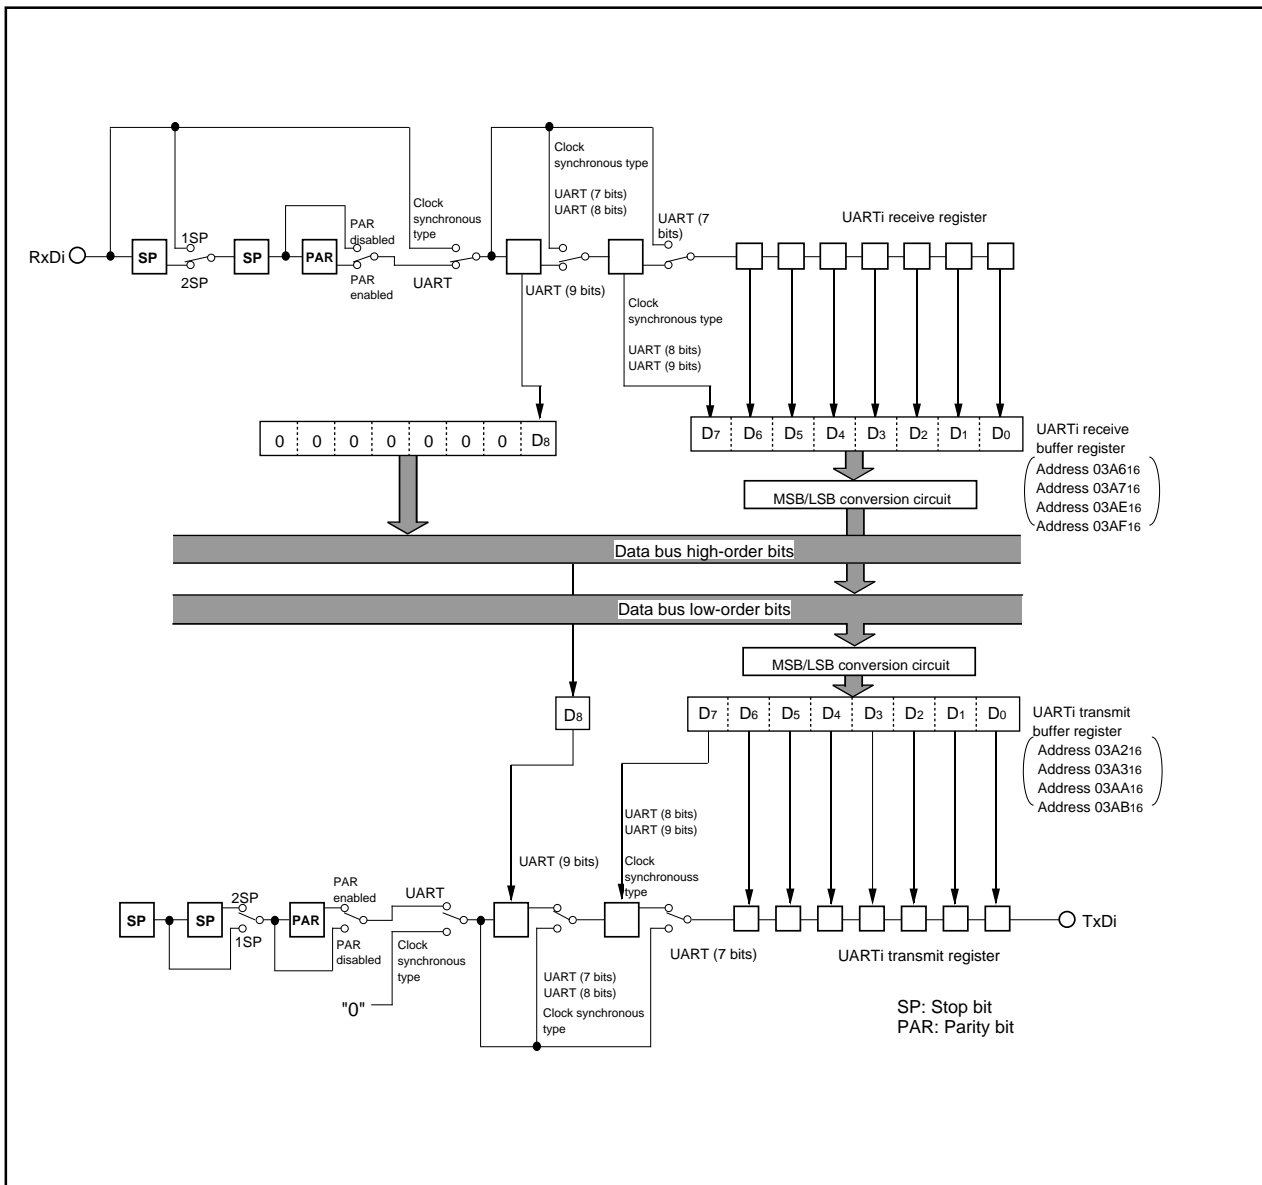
Clock synchronous type

UART (7 bits)
UART (8 bits)

Clock synchronous type

UART (7 bits)

UARTi receive register

RxDi

SP

1SP

2SP

SP

PAR

PAR disabled

PAR enabled

UART

UART (9 bits)

Clock synchronous type

UART (8 bits)
UART (9 bits)

| 0 | 0 | 0 | 0 | 0 | 0 | 0 | $D_8$ |
|---|---|---|---|---|---|---|---|

| $D_7$ | $D_6$ | $D_5$ | $D_4$ | $D_3$ | $D_2$ | $D_1$ | $D_0$ |
|---|---|---|---|---|---|---|---|

UARTi receive buffer register
Address $03A6_{16}$
Address $03A7_{16}$
Address $03AE_{16}$
Address $03AF_{16}$

MSB/LSB conversion circuit

Data bus high-order bits

Data bus low-order bits

MSB/LSB conversion circuit

$D_8$

| $D_7$ | $D_6$ | $D_5$ | $D_4$ | $D_3$ | $D_2$ | $D_1$ | $D_0$ |
|---|---|---|---|---|---|---|---|

UARTi transmit buffer register
Address $03A2_{16}$
Address $03A3_{16}$
Address $03AA_{16}$
Address $03AB_{16}$

UART (8 bits)
UART (9 bits)

UART (9 bits)

Clock synchronouss type

SP

SP

2SP

1SP

PAR

PAR enabled

PAR disabled

UART

Clock synchronous type

"0"

UART (7 bits)
UART (8 bits)
Clock synchronous type

UART (7 bits)

UARTi transmit register

TxDi

SP: Stop bit
PAR: Parity bit